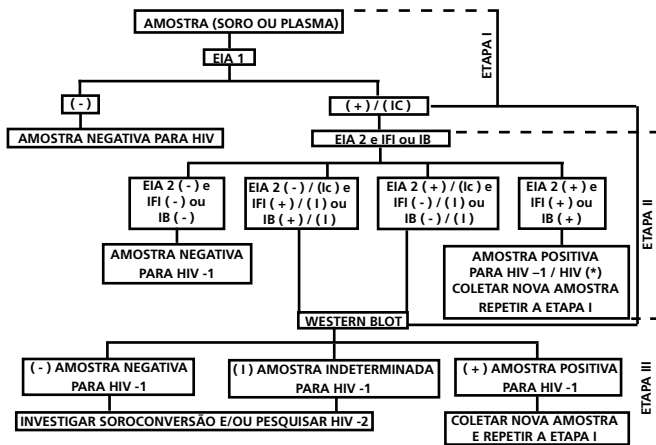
AMOSTRA (SORO OU PLASMA)

ETAPA I

EIA 1

( - )

( + ) / (IC )

AMOSTRA NEGATIVA PARA HIV

EIA 2 e IFI ou IB

EIA 2 ( - ) e IFI ( - ) ou IB ( - )

EIA 2 ( - ) / (Ic ) e IFI ( + ) / ( I ) ou IB ( + ) / ( I )

EIA 2 ( + ) / (Ic ) e IFI ( - ) / ( I ) ou IB ( - ) / ( I )

EIA 2 ( + ) e IFI ( + ) ou IB ( + )

ETAPA II

AMOSTRA NEGATIVA PARA HIV -1

AMOSTRA POSITIVA PARA HIV –1 / HIV (*) COLETAR NOVA AMOSTRA REPETIR A ETAPA I

WESTERN BLOT

( - ) AMOSTRA NEGATIVA PARA HIV -1

( I ) AMOSTRA INDETERMINADA PARA HIV -1

( + ) AMOSTRA POSITIVA PARA HIV -1

ETAPA III

INVESTIGAR SOROCONVERSÃO E/OU PESQUISAR HIV -2

COLETAR NOVA AMOSTRA E REPETIR A ETAPA I